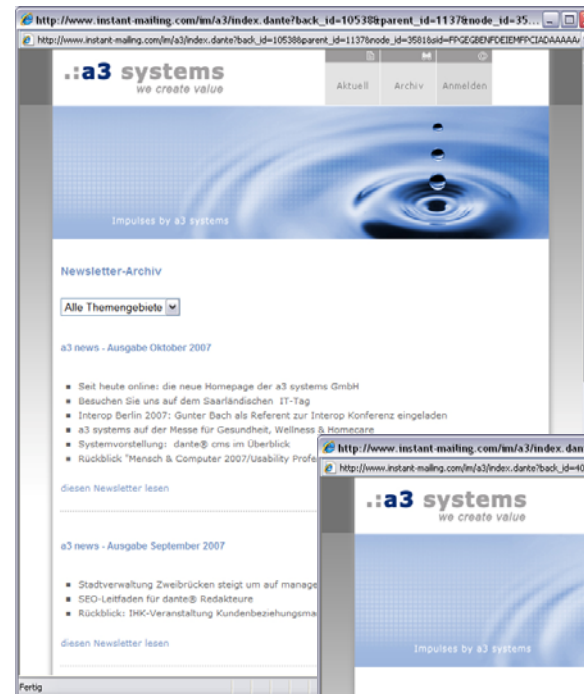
http://www.instant-mailing.com/im/a3/index.dante?back_id=10538&parent_id=1137&node_id=35...

http://www.instant-mailing.com/im/a3/index.dante?back_id=10538&parent_id=1137&node_id=3581&sid=FPGEGBENFDEIEMFPCIADAAAAA

.:a3 systems
we create value

Aktuell Archiv Anmelden

Impulses by a3 systems

Newsletter-Archiv

Alle Themengebiete

a3 news - Ausgabe Oktober 2007

- Seit heute online: die neue Homepage der a3 systems GmbH
- Besuchen Sie uns auf dem Saarländischen IT-Tag
- Interop Berlin 2007: Gunter Bach als Referent zur Interop Konferenz eingeladen
- a3 systems auf der Messe für Gesundheit, Wellness & Homecare
- Systemvorstellung: dante® cms im Überblick
- Rückblick "Mensch & Computer 2007/Usability Profe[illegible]

diesen Newsletter lesen

a3 news - Ausgabe September 2007

- Stadtverwaltung Zweibrücken steigt um auf manage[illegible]
- SEO-Leitfaden für dante® Redakteure
- Rückblick: IHK-Veranstaltung Kundenbeziehungsma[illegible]

diesen Newsletter lesen

Fertig

http://www.instant-mailing.com/im/a3/index.dan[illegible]

http://www.instant-mailing.com/im/a3/index.dante?back_id=40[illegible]

.:a3 systems
we create value

Impulses by a3 systems